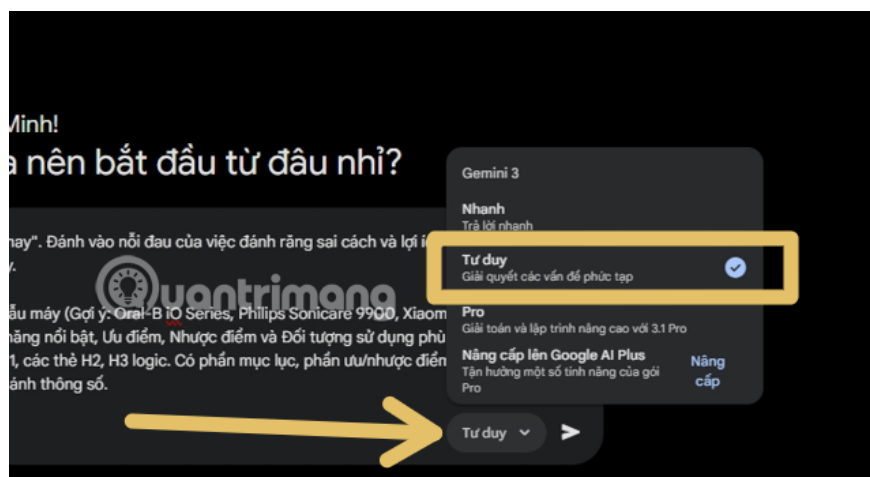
Minh!
a nên bắt đầu từ đâu nhỉ?

nay". Đánh vào nỗi đau của việc đánh răng sai cách và lợi í
y.

ẫu máy (Gợi ý: Oral-B iO Series, Philips Sonicare 9900, Xiaom
năng nổi bật, Ưu điểm, Nhược điểm và Đối tượng sử dụng phù
1, các thẻ H2, H3 logic. Có phần mục lục, phần ưu/nhược điểm
ánh thông số.

Gemini 3

Nhanh
Trả lời nhanh

Tư duy
Giải quyết các vấn đề phức tạp

Pro
Giải toán và lập trình nâng cao với 3.1 Pro

Nâng cấp lên Google AI Plus
Tận hưởng một số tính năng của gói Pro

Nâng cấp

Tư duy

quantrimang